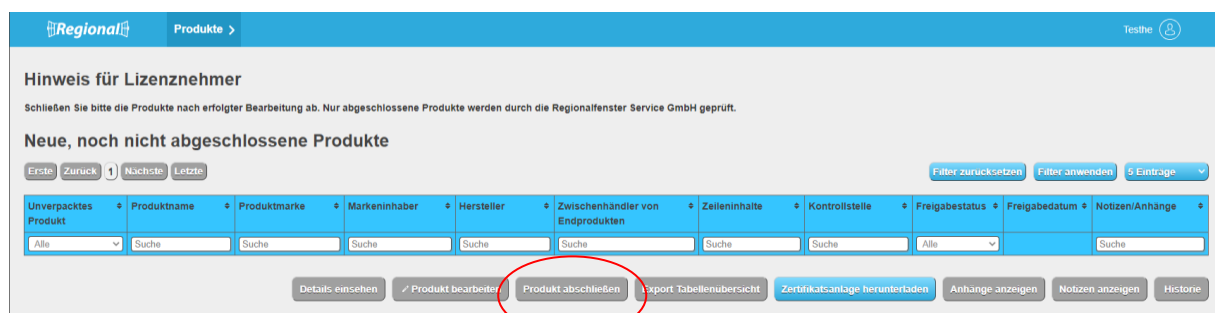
Regional

Produkte >

Testhe

Hinweis für Lizenznehmer

Schließen Sie bitte die Produkte nach erfolgter Bearbeitung ab. Nur abgeschlossene Produkte werden durch die Regionalfenster Service GmbH geprüft.

Neue, noch nicht abgeschlossene Produkte

Erste Zurück 1 Nächste Letzte

Filter zurücksetzen Filter anwenden 5 Einträge

| Unverpacktes Produkt | Produktname | Produktmarke | Markeninhaber | Hersteller | Zwischenhändler von Endprodukten | Zeileninhalte | Kontrollstelle | Freigabestatus | Freigabedatum | Notizen/Anhänge |
|---|---|---|---|---|---|---|---|---|---|---|
| Alle | Suche | Suche | Suche | Suche | Suche | Suche | Suche | Alle | | Suche |

Details einsehen ✓ Produkt bearbeiten Produkt abschließen Export Tabellenübersicht Zertifikatsanlage herunterladen Anhänge anzeigen Notizen anzeigen Historie